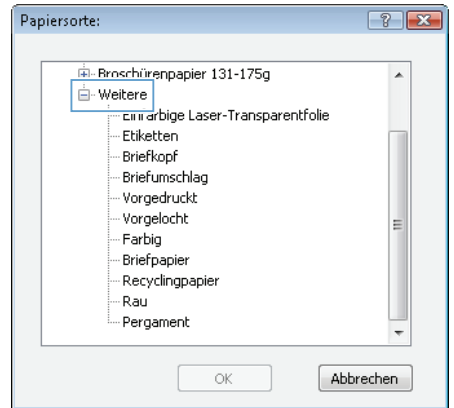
Papiersorte:

? X

Broschürenpapier 131-175g
Weitere
Einfarbige Laser-Transparentfolie
Etiketten
Briefkopf
Briefumschlag
Vorgedruckt
Vorgelocht
Farbig
Briefpapier
Recyclingpapier
Rau
Pergament

OK
Abbrechen